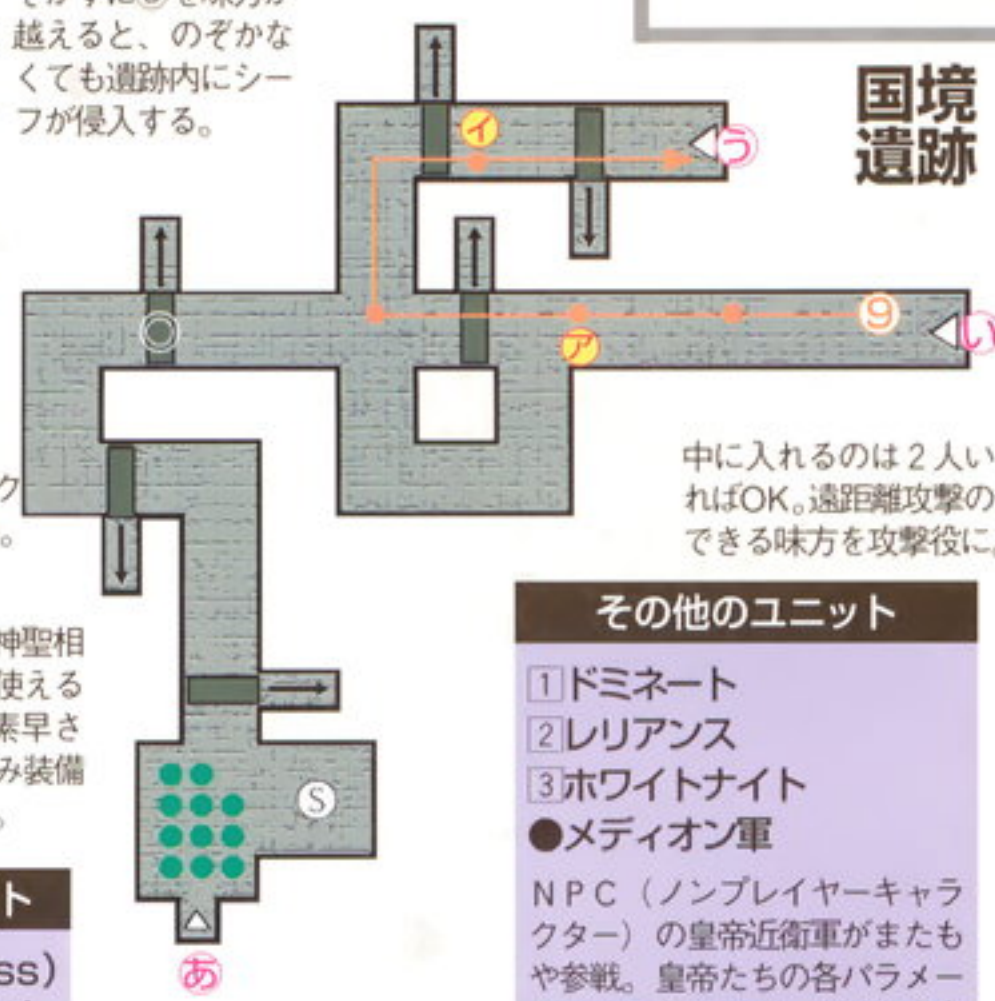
越えると、のぞかなくても遺跡内にシーフが侵入する。

国境遺跡

イ
う
9
い
ア
S
あ

中に入れるのは２人いればOK。遠距離攻撃のできる味方を攻撃役に

ク
。

神聖相
使える
素早さ
み装備

ト
ss)

その他のユニット

1ドミネート
2レリアンス
3ホワイトナイト
●メディオン軍

ＮＰＣ（ノンプレイヤーキャラクター）の皇帝近衛軍がまたもや参戦。皇帝たちの各パラメー